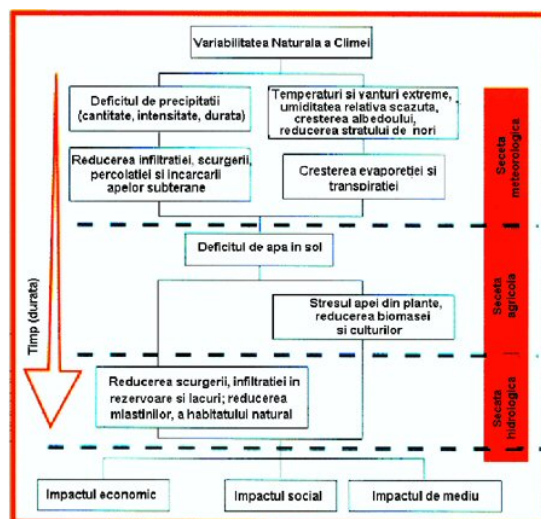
Variabilitatea Naturala a Climei

Deficitul de precipitatii (cantitate, intensitate, durata)

Temperaturi si vanturi extreme, umiditatea relativa scazuta, cresterea albedoului, reducerea stratului de nori

Reducerea infiltratiei, scurgerii, percolatiei si incarcarii apelor subterane

Cresterea evaporetiei si transpiratiei

Seceta meteorologica

Deficitul de apa in sol

Stresul apei din plante, reducerea biomasei si culturilor

Seceta agricola

Timp (durata)

Reducerea scurgerii, infiltratiei in rezervoare si lacuri; reducerea mlastinilor, a habitatului natural

Seceta hidrologica

Impactul economic

Impactul social

Impactul de mediu